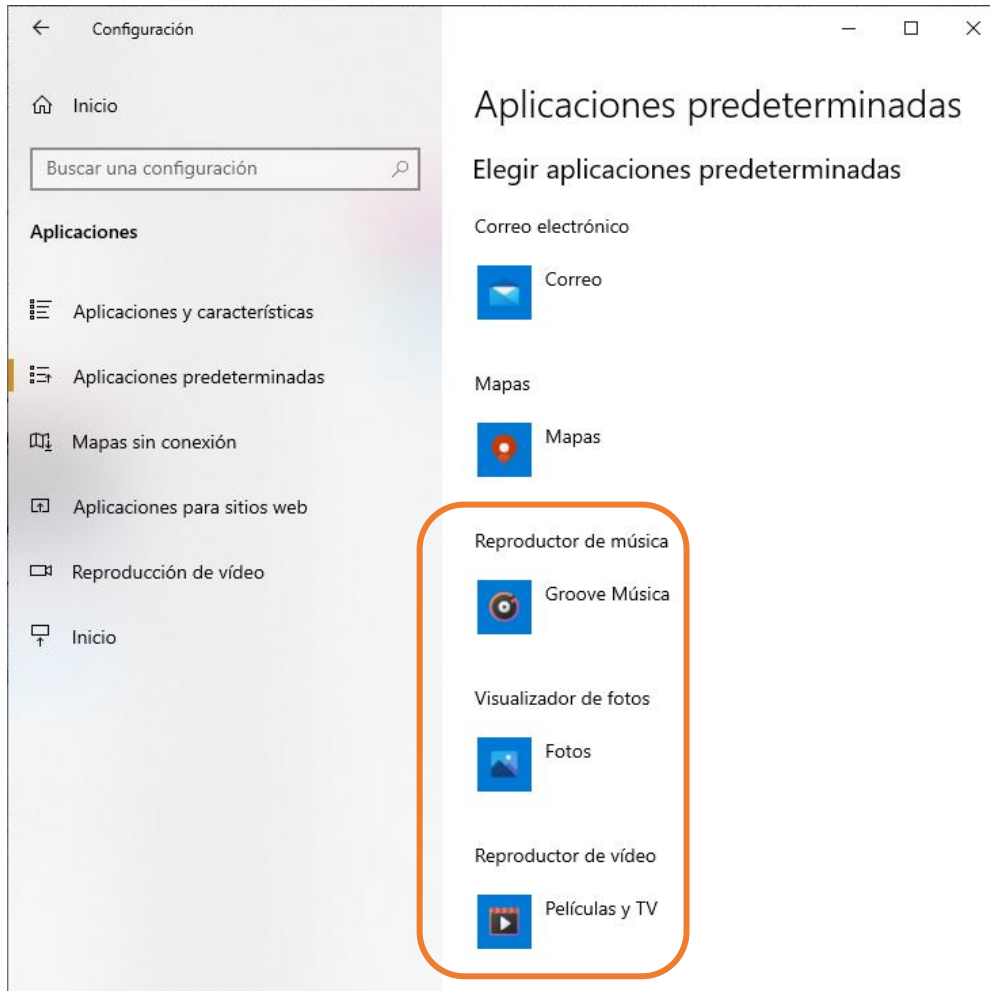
Configuración

Inicio

Buscar una configuración

Aplicaciones

Aplicaciones y características

Aplicaciones predeterminadas

Mapas sin conexión

Aplicaciones para sitios web

Reproducción de vídeo

Inicio

Aplicaciones predeterminadas

Elegir aplicaciones predeterminadas

Correo electrónico

Correo

Mapas

Mapas

Reproductor de música

Groove Música

Visualizador de fotos

Fotos

Reproductor de vídeo

Películas y TV